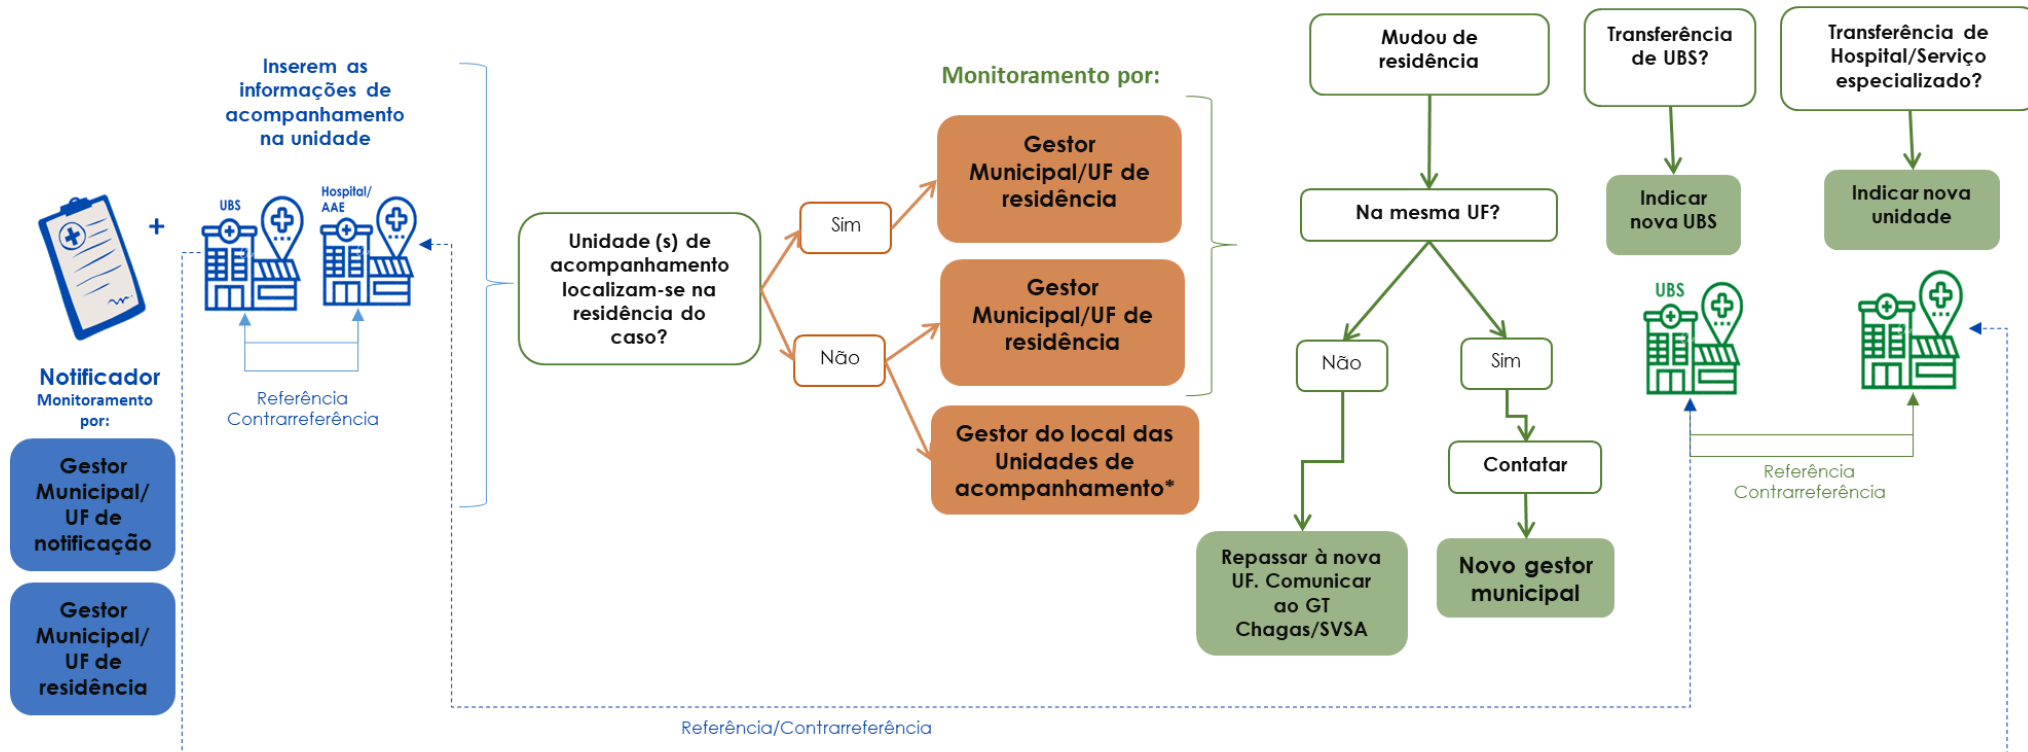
Notificador
Monitoramento por:

Gestor Municipal/ UF de notificação

Gestor Municipal/ UF de residência

Inserem as informações de acompanhamento na unidade

UBS

Hospital/ AAE

Referência
Contrarreferência

Unidade (s) de acompanhamento localizam-se na residência do caso?

Sim

Não

Monitoramento por:

Gestor Municipal/UF de residência

Gestor Municipal/UF de residência

Gestor do local das Unidades de acompanhamento*

Mudou de residência

Na mesma UF?

Não

Sim

Repassar à nova UF. Comunicar ao GT Chagas/SVSA

Contatar

Novo gestor municipal

Transferência de UBS?

Indicar nova UBS

Transferência de Hospital/Serviço especializado?

Indicar nova unidade

UBS

Referência
Contrarreferência

Referência/Contrarreferência